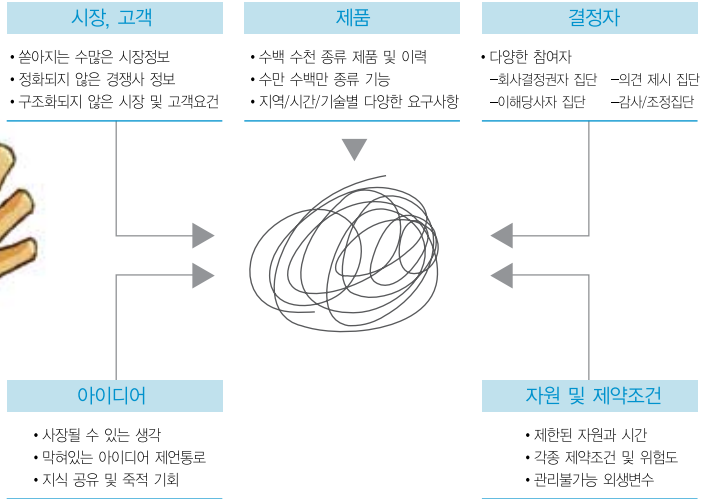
시장, 고객

• 쏟아지는 수많은 시장정보
• 정화되지 않은 경쟁사 정보
• 구조화되지 않은 시장 및 고객요건

제품

• 수백 수천 종류 제품 및 이력
• 수만 수백만 종류 기능
• 지역/시간/기술별 다양한 요구사항

결정자

• 다양한 참여자
–회사결정권자 집단 –의견 제시 집단
–이해당사자 집단 –감사/조정집단

아이디어

• 사장될 수 있는 생각
• 막혀있는 아이디어 제언통로
• 지식 공유 및 축적 기회

자원 및 제약조건

• 제한된 자원과 시간
• 각종 제약조건 및 위험도
• 관리불가능 외생변수